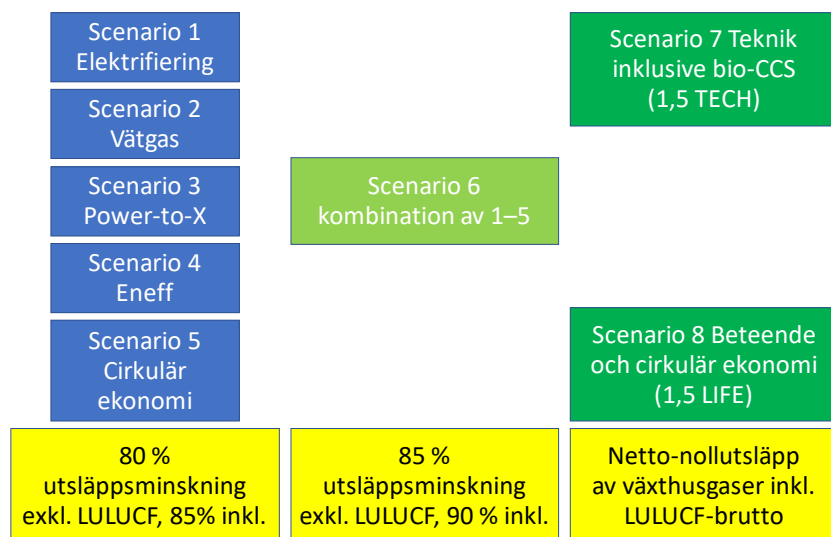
Scenario 1
Elektrifiering

Scenario 2
Vätgas

Scenario 3
Power-to-X

Scenario 4
Eneff

Scenario 5
Cirkulär
ekonomi

80 %
utsläppsminskning
exkl. LULUCF, 85% inkl.

Scenario 6
kombination av 1–5

85 %
utsläppsminskning
exkl. LULUCF, 90 % inkl.

Scenario 7 Teknik
inklusive bio-CCS
(1,5 TECH)

Scenario 8 Beteende
och cirkulär ekonomi
(1,5 LIFE)

Netto-nollutsläpp
av växthusgaser inkl.
LULUCF-brutto